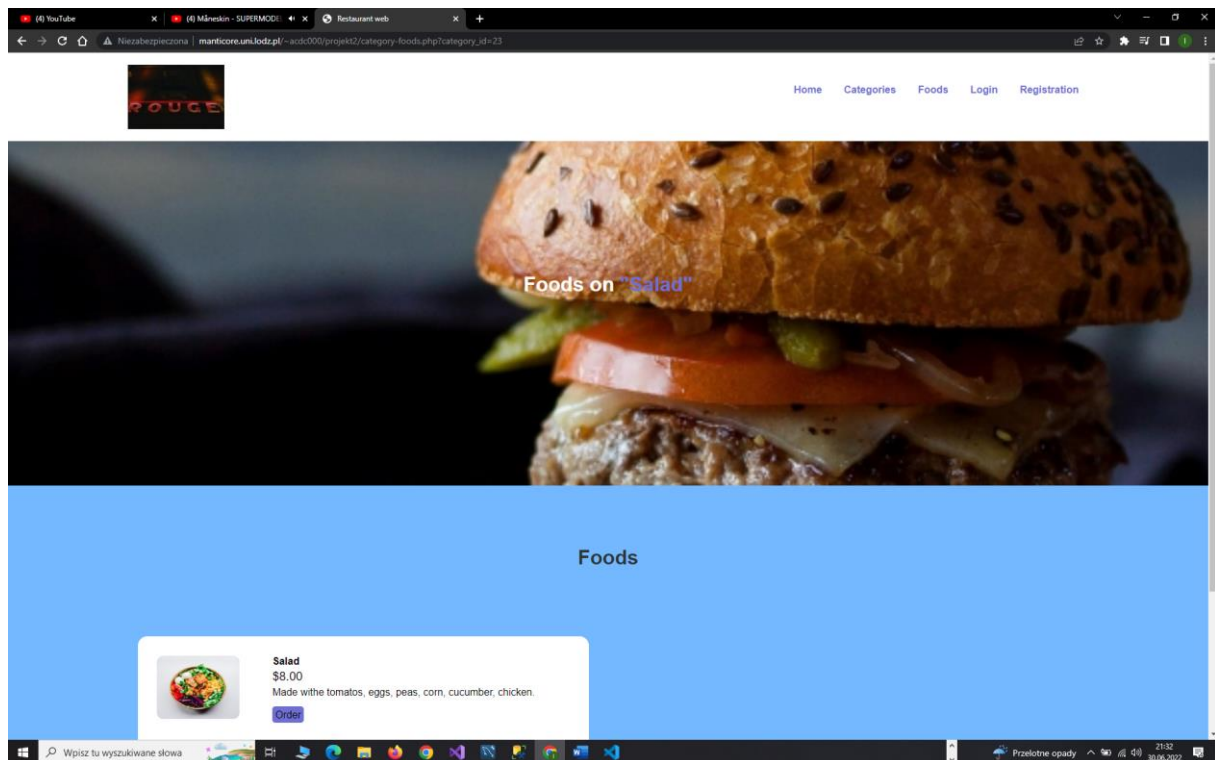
(4) YouTube
(4) Måneskin - SUPERMODE
Restaurant web

Niezabezpieczona | manticore.uni.lodz.pl/~acdc000/projekt2/category-foods.php?category_id=23

ROUGE

Home Categories Foods Login Registration

Foods on "Salad"

Foods

Salad
$8.00
Made withe tomatos, eggs, peas, corn, cucumber, chicken.
Order

Wpisz tu wyszukiwane słowa
Przelotne opady
21:32
30.06.2022